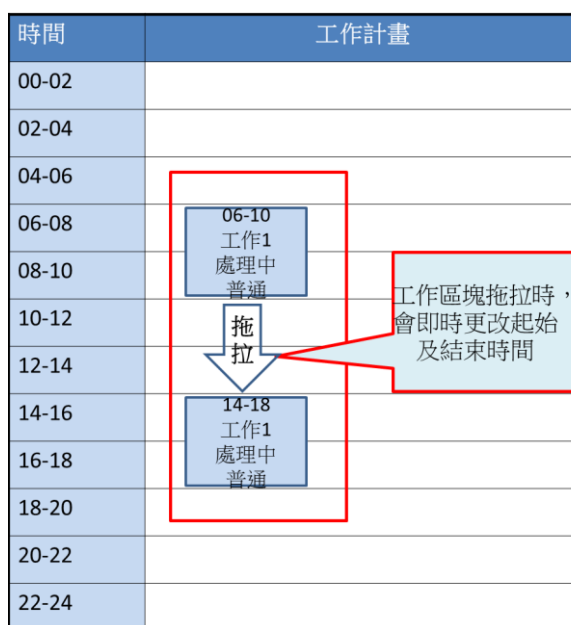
| 時間 | 工作計畫 |
|---|---|
| 00-02 | |
| 02-04 | |
| 04-06 | |
| 06-08 | |
| 08-10 | |
| 10-12 | |
| 12-14 | |
| 14-16 | |
| 16-18 | |
| 18-20 | |
| 20-22 | |
| 22-24 | |

06-10
工作1
處理中
普通

拖拉

14-18
工作1
處理中
普通

工作區塊拖拉時，會即時更改起始及結束時間